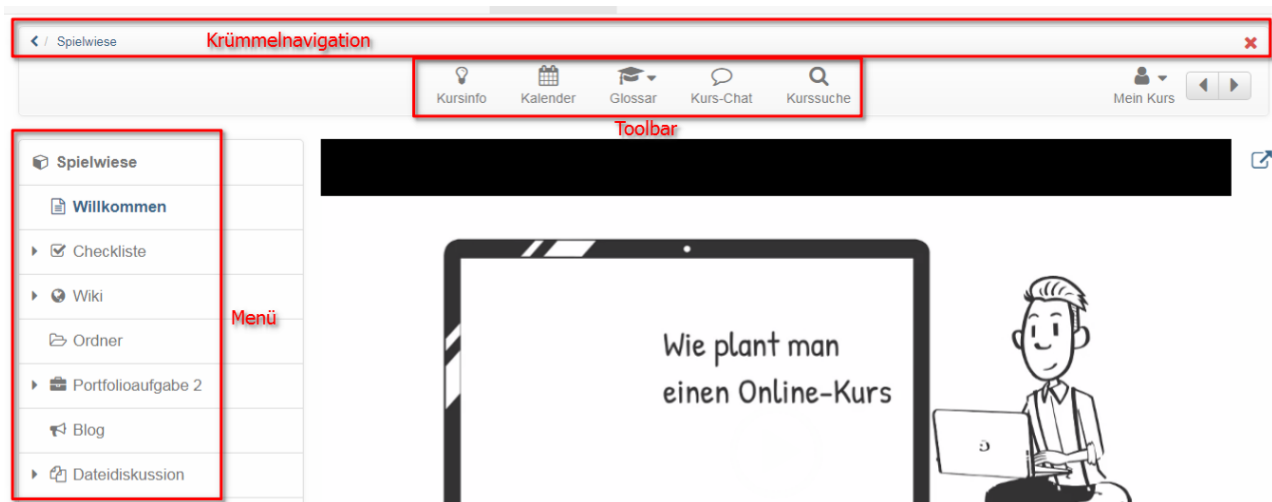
< / Spielwiese

Krümmelnavigation

Kursinfo Kalender Glossar Kurs-Chat Kurssuche

Mein Kurs

Toolbar

Spielwiese

Willkommen

Checkliste

Wiki

Ordner

Portfolioaufgabe 2

Blog

Dateidiskussion

Menü

Wie plant man einen Online-Kurs